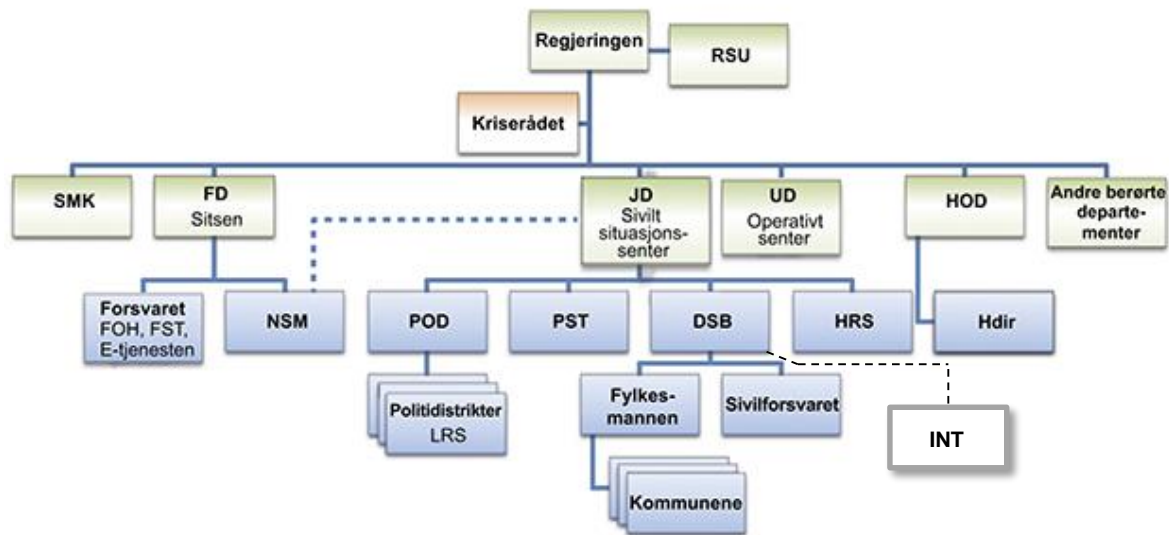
Regjeringen

RSU

Kriserådet

SMK

FD
Sitsen

JD
Sivilt situasjonssenter

UD
Operativt senter

HOD

Andre berørte departementer

Forsvaret
FOH, FST, E-tjenesten

NSM

POD

PST

DSB

HRS

Hdir

Politidistrikter
LRS

Fylkesmannen

Sivilforsvaret

INT

Kommunene